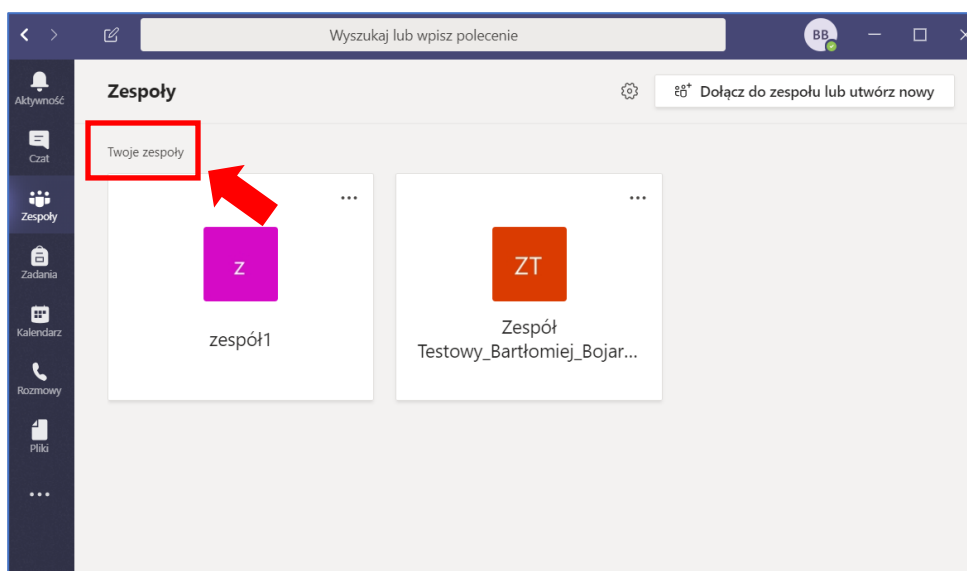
Wyszukaj lub wpisz polecenie

BB

Aktywność

Czat

Zespoły

Zadania

Kalendarz

Rozmowy

Pliki

...

Zespoły

Dołącz do zespołu lub utwórz nowy

Twoje zespoły

...

Z

zespół1

...

ZT

Zespół Testowy_Bartłomiej_Bojar...